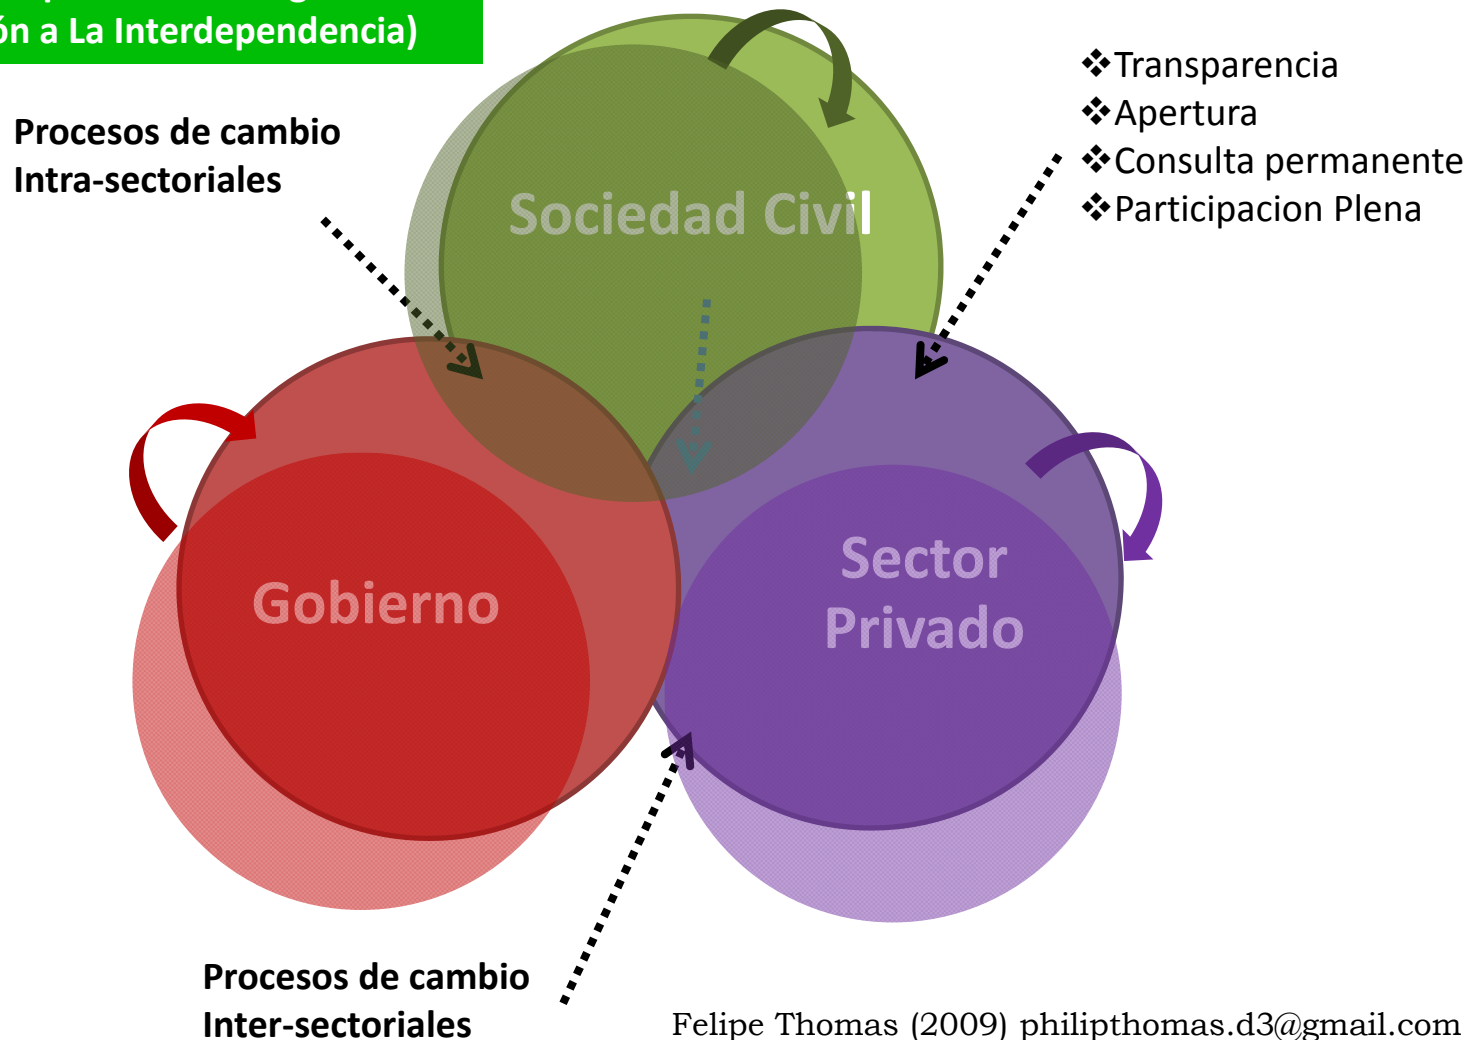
ón a La Interdependencia)

Procesos de cambio Intra-sectoriales

Sociedad Civil

❖Transparencia
❖Apertura
❖Consulta permanente
❖Participacion Plena

Gobierno

Sector Privado

Procesos de cambio Inter-sectoriales

Felipe Thomas (2009) philipthomas.d3@gmail.com